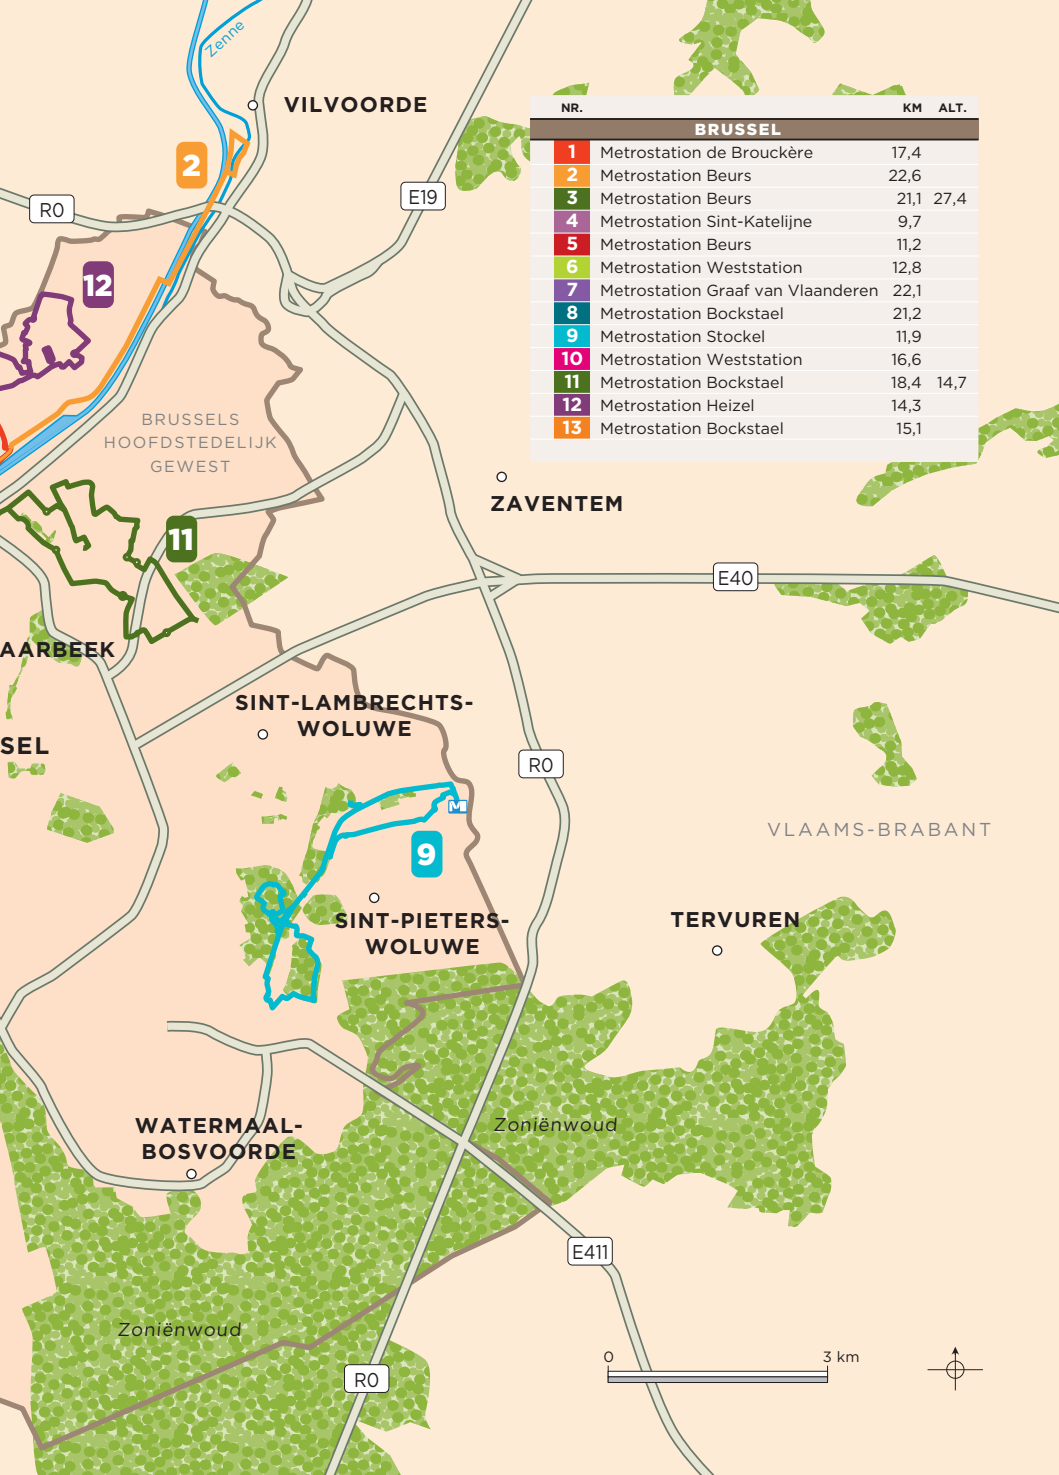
Zenne

VILVOORDE

2

R0

E19

12

BRUSSELS HOOFDSTEDELIJK GEWEST

| NR. | | KM | ALT. |
|---|---|---|---|
| BRUSSEL | | | |
| 1 | Metrostation de Brouckère | 17,4 | |
| 2 | Metrostation Beurs | 22,6 | |
| 3 | Metrostation Beurs | 21,1 | 27,4 |
| 4 | Metrostation Sint-Katelijne | 9,7 | |
| 5 | Metrostation Beurs | 11,2 | |
| 6 | Metrostation Weststation | 12,8 | |
| 7 | Metrostation Graaf van Vlaanderen | 22,1 | |
| 8 | Metrostation Bockstael | 21,2 | |
| 9 | Metrostation Stockel | 11,9 | |
| 10 | Metrostation Weststation | 16,6 | |
| 11 | Metrostation Bockstael | 18,4 | 14,7 |
| 12 | Metrostation Heizel | 14,3 | |
| 13 | Metrostation Bockstael | 15,1 | |

ZAVENTEM

11

E40

AARBEEK

SINT-LAMBRECHTS-WOLUWE

SEL

R0

M

9

VLAAMS-BRABANT

SINT-PIETERS-WOLUWE

TERVUREN

Zoniënwoud

WATERMAAL-BOSVOORDE

E411

Zoniënwoud

0

3 km

R0